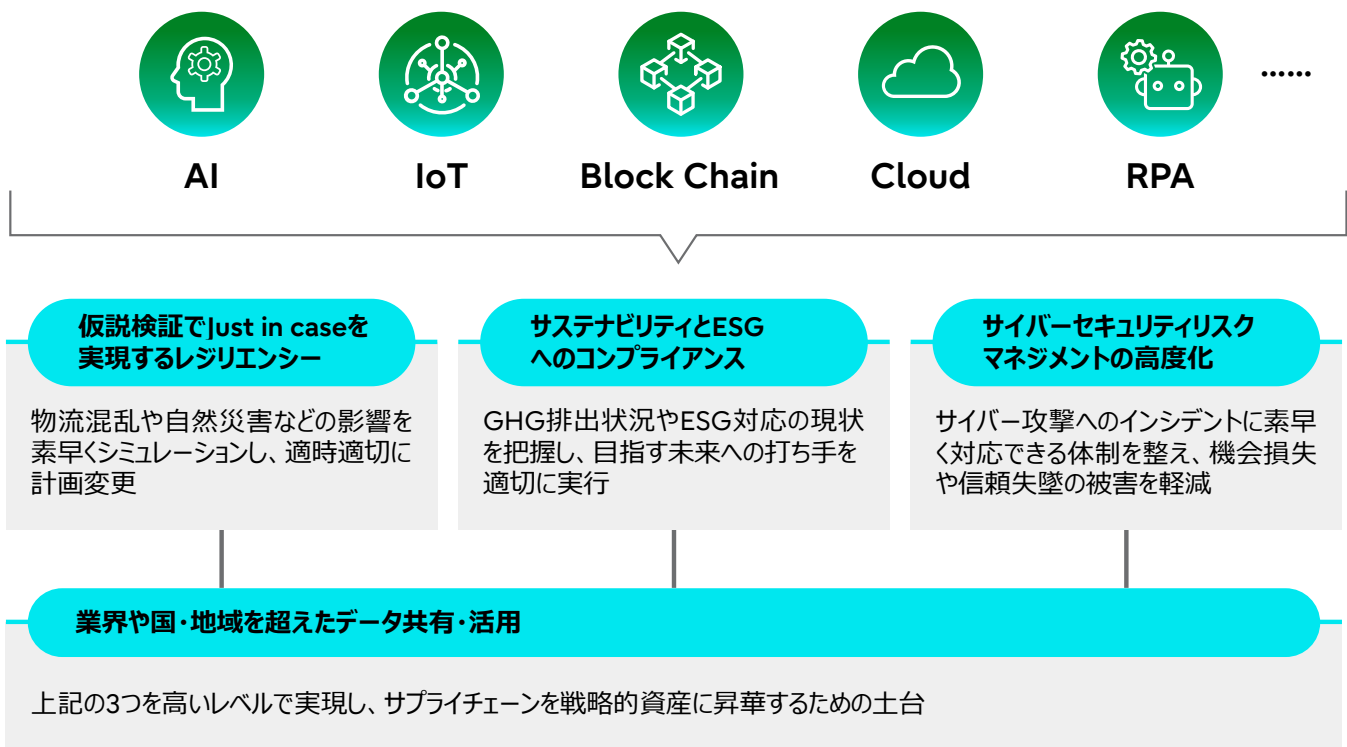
AI IoT Block Chain Cloud RPA ......

仮説検証でJust in caseを実現するレジリエンシー

物流混乱や自然災害などの影響を素早くシミュレーションし、適時適切に計画変更

サステナビリティとESGへのコンプライアンス

GHG排出状況やESG対応の現状を把握し、目指す未来への打ち手を適切に実行

サイバーセキュリティリスクマネジメントの高度化

サイバー攻撃へのインシデントに素早く対応できる体制を整え、機会損失や信頼失墜の被害を軽減

業界や国・地域を超えたデータ共有・活用

上記の3つを高いレベルで実現し、サプライチェーンを戦略的資産に昇華するための土台